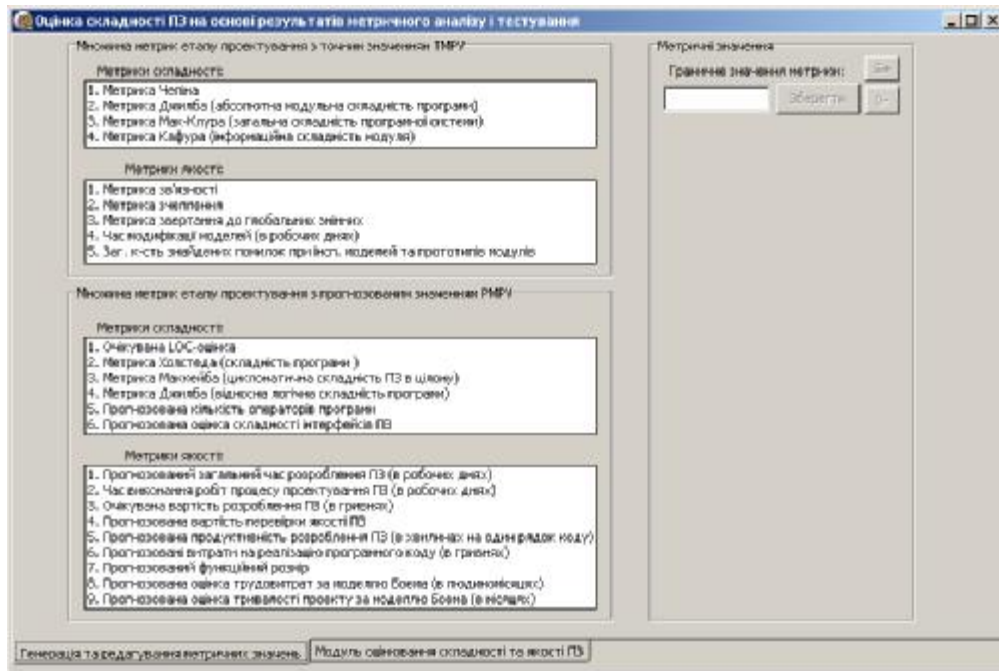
Оцінка складності ПЗ на основі результатів метричного аналізу і тестування

Множина метрик етапу проектування з точним значенням ТМРУ

Метрики складності

1. Метрика Чепіна
2. Метрика Джилба (абсолютна модульна складність програми)
3. Метрика Мак-Клура (загальна складність програмної системи)
4. Метрика Кафура (інформаційна складність модуля)

Метрики якості

1. Метрика зв'язності
2. Метрика зчеплення
3. Метрика звертання до глобальних змінних
4. Час модифікації моделей (в робочих днях)
5. Заг. к-сть знайдених помилок пр/інст. моделей та прототипів модулів

Множина метрик етапу проектування з прогнозованим значенням РМРУ

Метрики складності

1. Очікувана LOC-оцінка
2. Метрика Холстеда (складність програми )
3. Метрика Маккейба (цикломатична складність ПЗ в цілому)
4. Метрика Джилба (відносна логічна складність програми)
5. Прогнозована кількість операторів програми
6. Прогнозована оцінка складності інтерфейсів ПЗ

Метрики якості

1. Прогнозований загальний час розроблення ПЗ (в робочих днях)
2. Час виконання робіт процесу проектування ПЗ (в робочих днях)
3. Очікувана вартість розроблення ПЗ (в гривнях)
4. Прогнозована вартість перевірки якості ПЗ
5. Прогнозована продуктивність розроблення ПЗ (в хвилинах на один рядок коду)
6. Прогнозовані витрати на реалізацію програмного коду (в гривнях)
7. Прогнозований функційний розмір
8. Прогнозована оцінка трудовитрат за моделлю Боема (в людиномісяцях)
9. Прогнозована оцінка тривалості проекту за моделлю Боема (в місяцях)

Метричні значення

Граничне значення метрики:

Зберегти

Генерація та редагування метричних значень

Модуль оцінювання складності та якості ПЗ